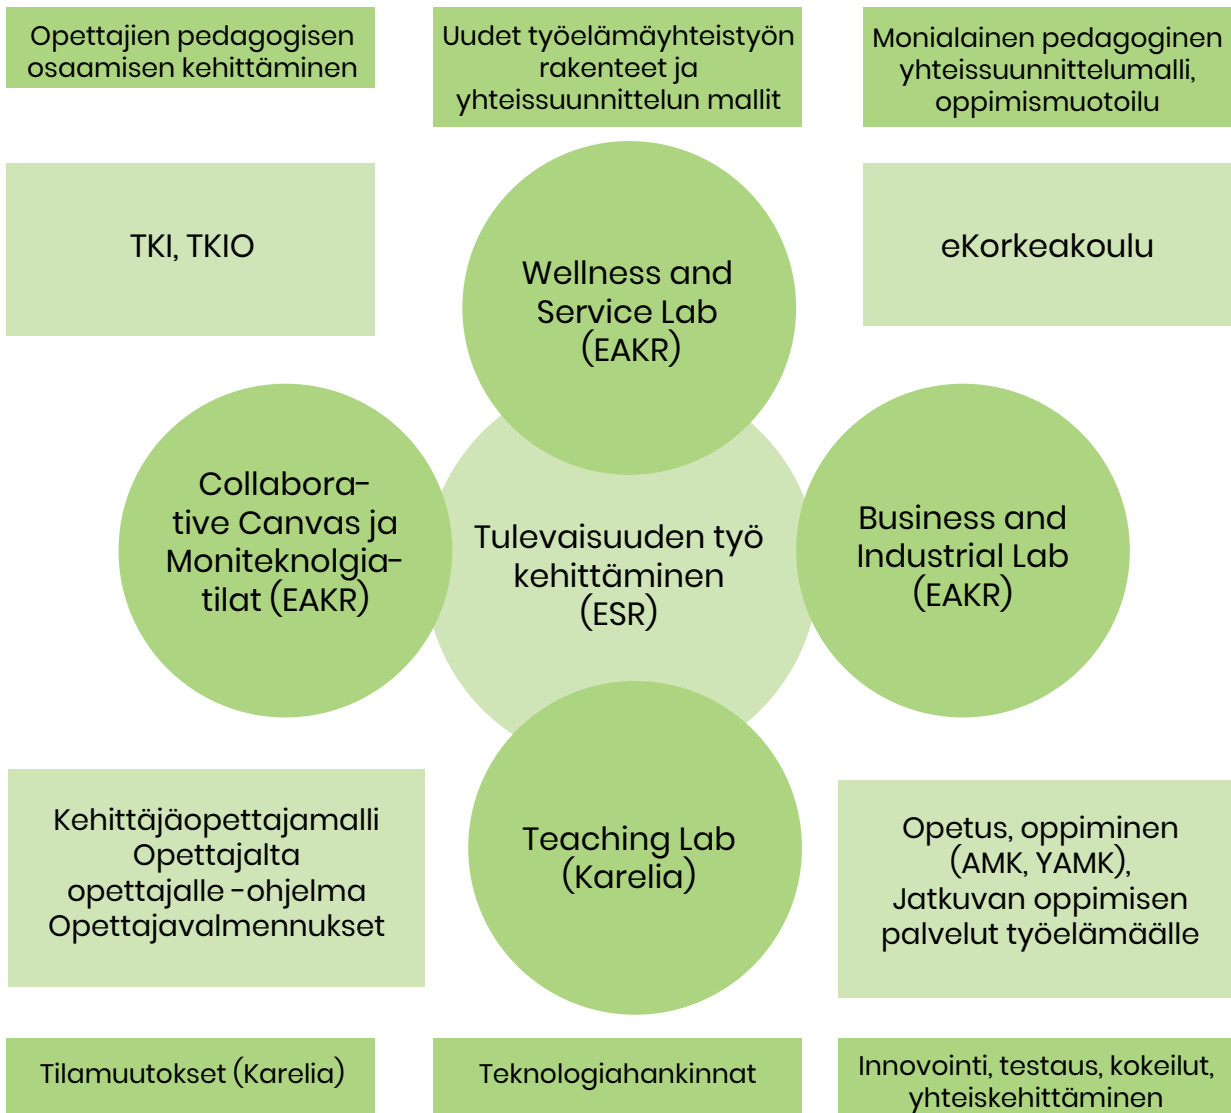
Opettajien pedagogisen osaamisen kehittäminen

Uudet työelämäyhteistyön rakenteet ja yhteissuunnittelun mallit

Monialainen pedagoginen yhteissuunnittelumalli, oppimismuotoilu

TKI, TKIO

Wellness and Service Lab (EAKR)

eKorkeakoulu

Collaborative Canvas ja Moniteknolgiatilat (EAKR)

Tulevaisuuden työ kehittäminen (ESR)

Business and Industrial Lab (EAKR)

Kehittäjäopettajamalli
Opettajalta opettajalle -ohjelma
Opettajavalmennukset

Teaching Lab (Karelia)

Opetus, oppiminen (AMK, YAMK), Jatkuvan oppimisen palvelut työelämäälle

Tilamuutokset (Karelia)

Teknologiahankinnat

Innovointi, testaus, kokeilut, yhteiskehittäminen